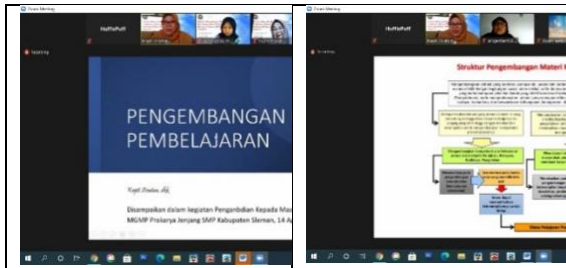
Zoom Meeting

HuffaPuff

PENGEMBANGAN

PEMBELAJARAN

Kapti Lestari, M.

Disampaikan dalam kegiatan Pengabdian Kepada Ma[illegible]

MGMP Prakarya Jenjang SMP Kabupaten Sleman, 14 A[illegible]

Zoom Meeting

HuffaPuff

Struktur Pengembangan Materi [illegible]